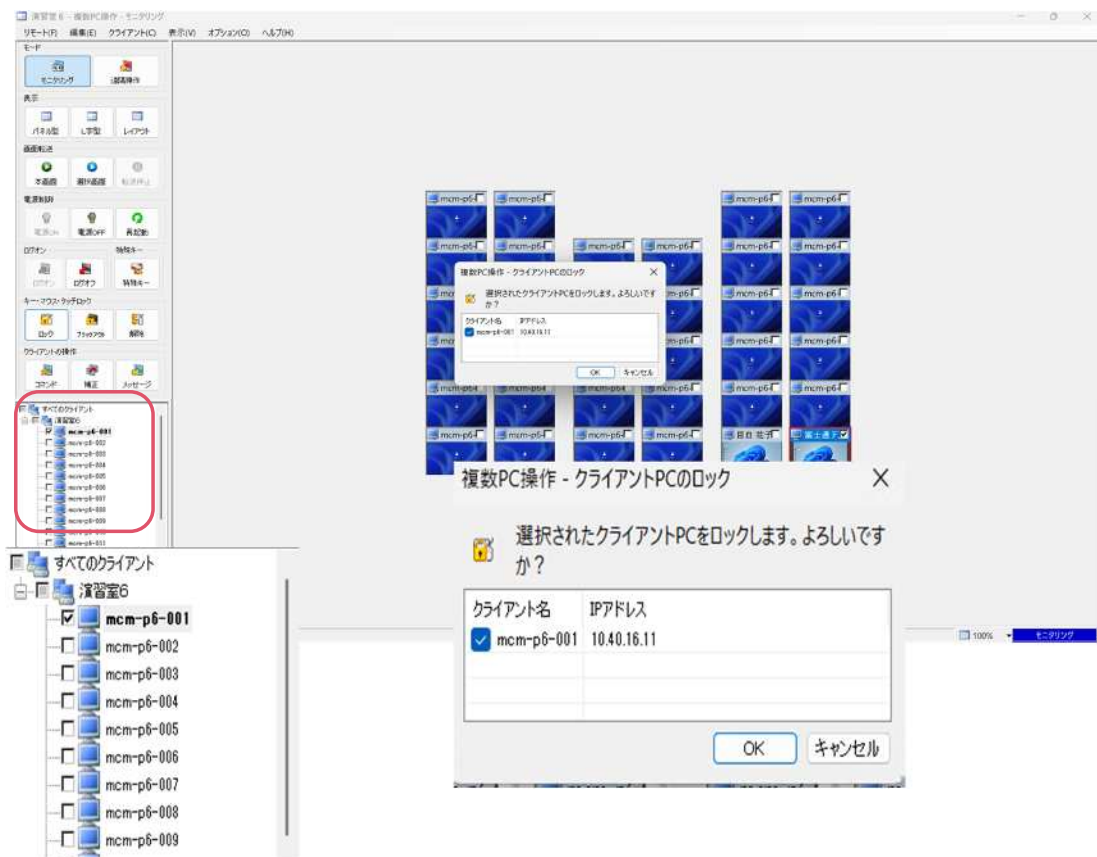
演習室6 - 複数PC操作 - モニタリング

リモート(R) 編集(E) クライアント(C) 表示(V) オプション(O) ヘルプ(H)

モード
モニタリング
遠隔操作

表示
パネル型
リスト型
レイアウト

画面転送
本画面
選択画面
転送停止

電源制御
電源ON
電源OFF
再起動

ログオン
ログオン
ログオフ

特殊キー
特殊キー

キー・マウス・タッチロック
ロック
ブラックアウト
解除

クライアントの操作
コマンド
補正
メッセージ

すべてのクライアント
演習室6
mcm-p6-001
mcm-p6-002
mcm-p6-003
mcm-p6-004
mcm-p6-005
mcm-p6-006
mcm-p6-007
mcm-p6-008
mcm-p6-009
mcm-p6-010
mcm-p6-011

mcm-p6
mcm-p6
mcm-p6
mcm-p6
mcm-p6
mcm-p6
mcm-p6
mcm-p6
目白 花子
富士通子

複数PC操作 - クライアントPCのロック
選択されたクライアントPCをロックします。よろしいですか？
クライアント名 IPアドレス
mcm-p6-001 10.40.16.11
OK キャンセル

100%
モニタリング

すべてのクライアント
演習室6
mcm-p6-001
mcm-p6-002
mcm-p6-003
mcm-p6-004
mcm-p6-005
mcm-p6-006
mcm-p6-007
mcm-p6-008
mcm-p6-009

複数PC操作 - クライアントPCのロック
X
選択されたクライアントPCをロックします。よろしいですか？

| クライアント名 | IPアドレス |
|---|---|
| mcm-p6-001 | 10.40.16.11 |
| | |
| | |

OK キャンセル